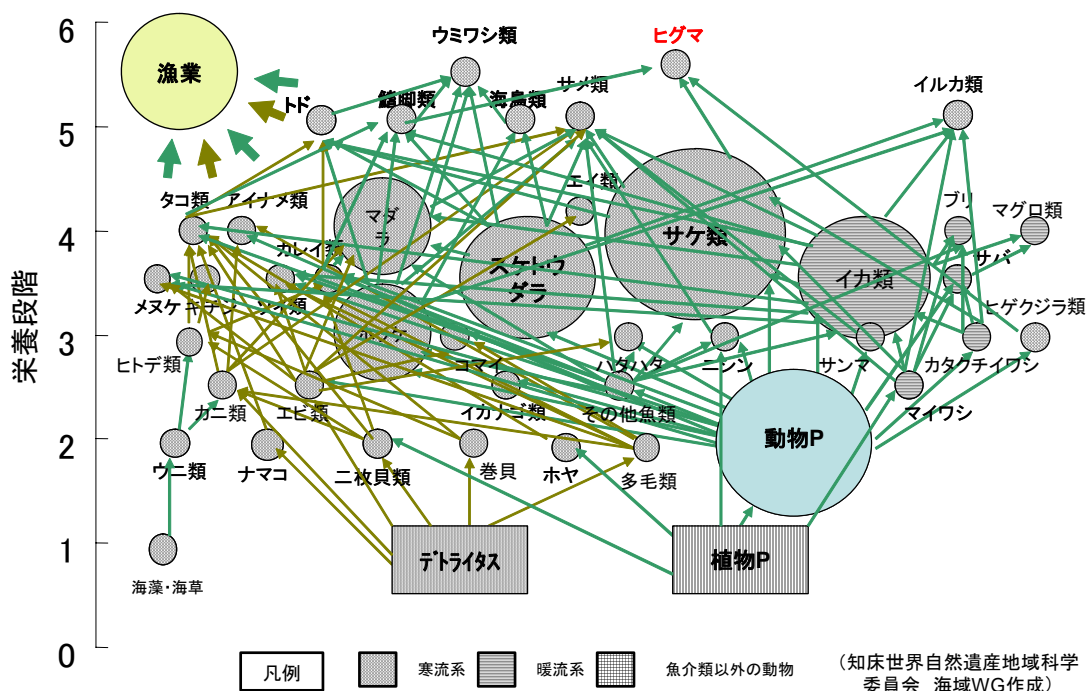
6
5
4
3
2
1
0
栄養段階

漁業
ウミワシ類
ヒグマ
トド
鰭脚類
海鳥類
サメ類
イルカ類
エイ類
タコ類
アイナメ類
マダラ
カレイ類
スケトウダラ
サケ類
イカ類
ブリ
マグロ類
サバ
メヌケ
キチジ
ソイ類
ヒゲクジラ類
ホッケ
ヒトデ類
コマイ
ハタハタ
ニシン
サンマ
カタクチイワシ
カニ類
エビ類
イカナゴ類
その他魚類
マイワシ
ウニ類
ナマコ
二枚貝類
巻貝
ホヤ
多毛類
動物P
海藻・海草
デトライタス
植物P

凡例
寒流系
暖流系
魚介類以外の動物
（知床世界自然遺産地域科学委員会　海域WG作成）